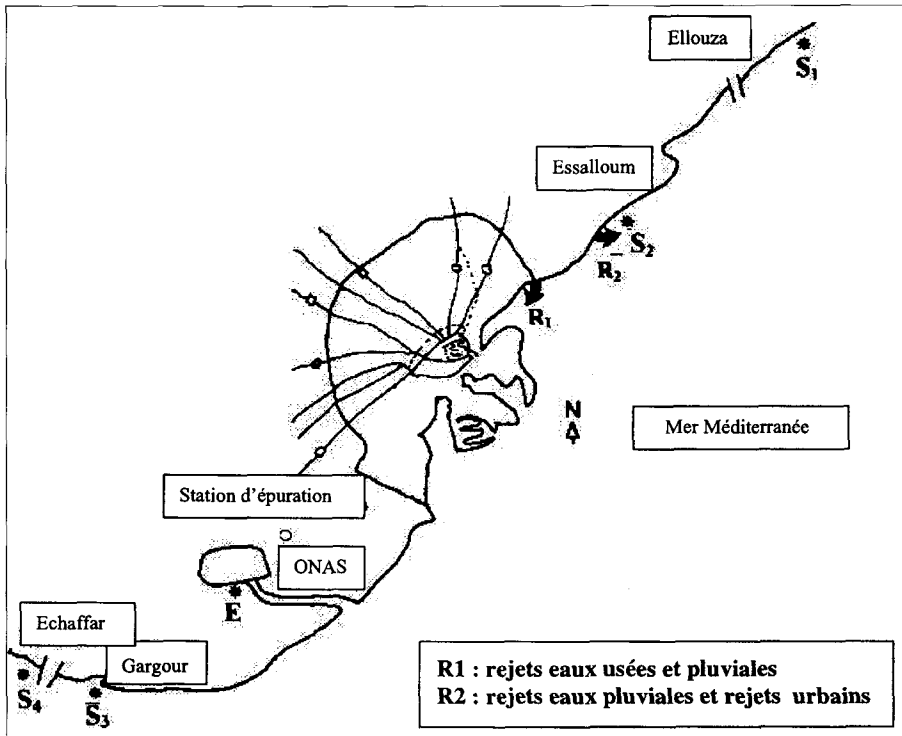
Ellouza

$S_1$

Essalloum

$S_2$

$R_2$

$R_1$

N

Mer Méditerranée

Station d'épuration

ONAS

E

Echaffar

Gargour

$S_4$

$S_3$

R1 : rejets eaux usées et pluviales
R2 : rejets eaux pluviales et rejets urbains